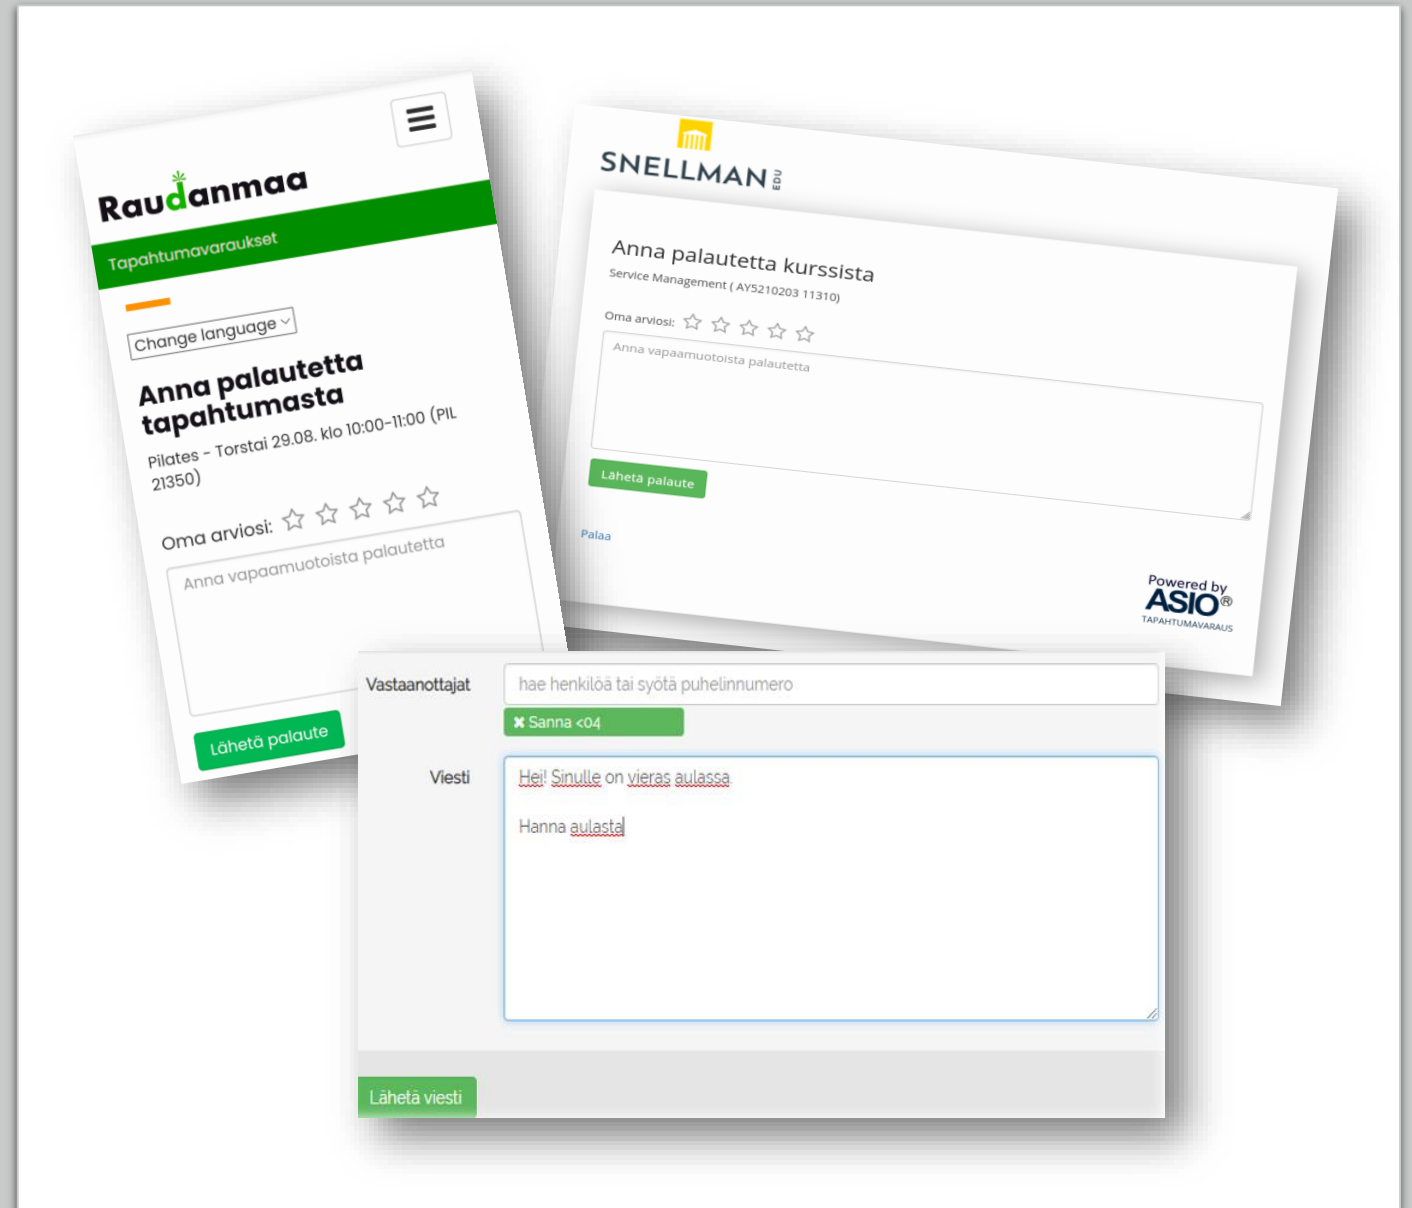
Raudanmaa

Tapahtumavaraukset

Change language

Anna palautetta tapahtumasta

Pilates - Torstai 29.08. klo 10:00-11:00 (PIL 21350)

Oma arviosi:

Anna vapaamuotoista palautetta

Lähetä palaute

SNELLMAN EDU

Anna palautetta kurssista

Service Management ( AY5210203 11310)

Oma arviosi:

Anna vapaamuotoista palautetta

Lähetä palaute

Palaa

Powered by ASIO® TAPAHTUMAVARAUS

Vastaanottajat

hae henkilöä tai syötä puhelinnumero

✖ Sanna <04

Viesti

Hei! Sinulle on vieras aulassa.

Hanna aulasta

Lähetä viesti